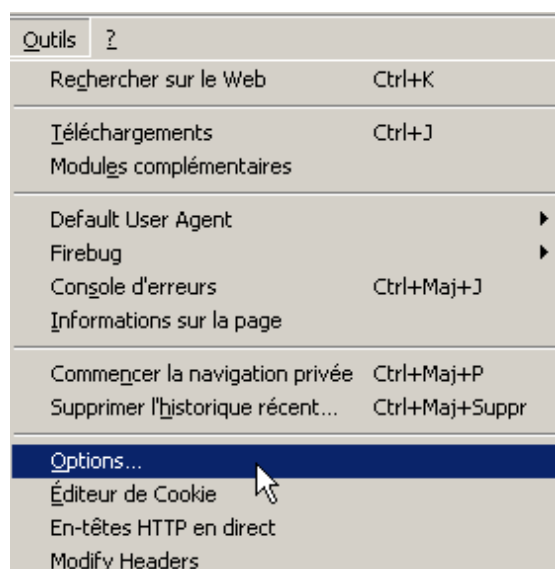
Outils ?

Rechercher sur le Web Ctrl+K

Téléchargements Ctrl+J
Modules complémentaires

Default User Agent
Firebug
Console d'erreurs Ctrl+Maj+J
Informations sur la page

Commencer la navigation privée Ctrl+Maj+P
Supprimer l'historique récent... Ctrl+Maj+Suppr

Options...
Éditeur de Cookie
En-têtes HTTP en direct
Modify Headers